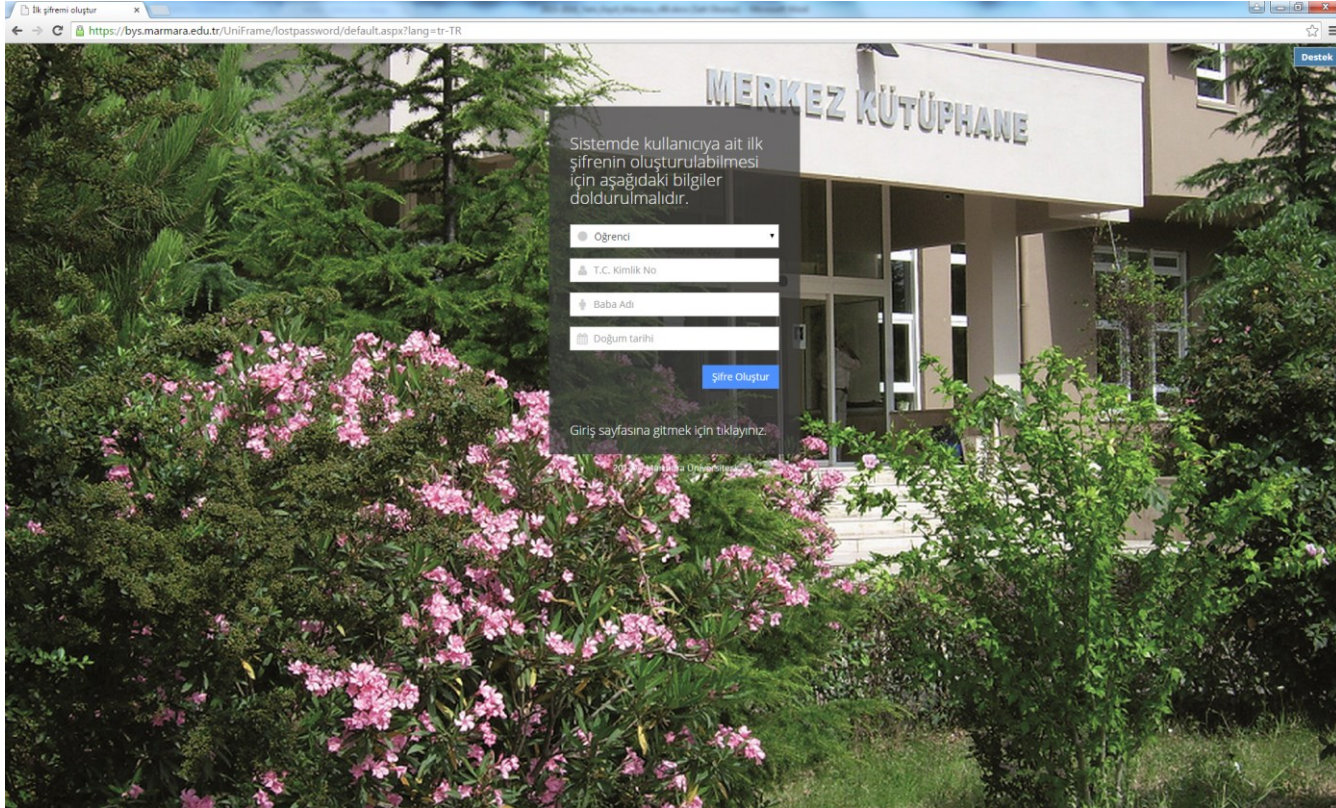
İlk şifremi oluştur

https://bys.marmara.edu.tr/UniFrame/lostpassword/default.aspx?lang=tr-TR

Destek

MERKEZ KÜTÜPHANE

Sistemde kullanıcıya ait ilk şifrenin oluşturulabilmesi için aşağıdaki bilgiler doldurulmalıdır.

Öğrenci

T.C. Kimlik No

Baba Adı

Doğum tarihi

Şifre Oluştur

Giriş sayfasına gitmek için tıklayınız.

20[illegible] Marmara Üniversitesi